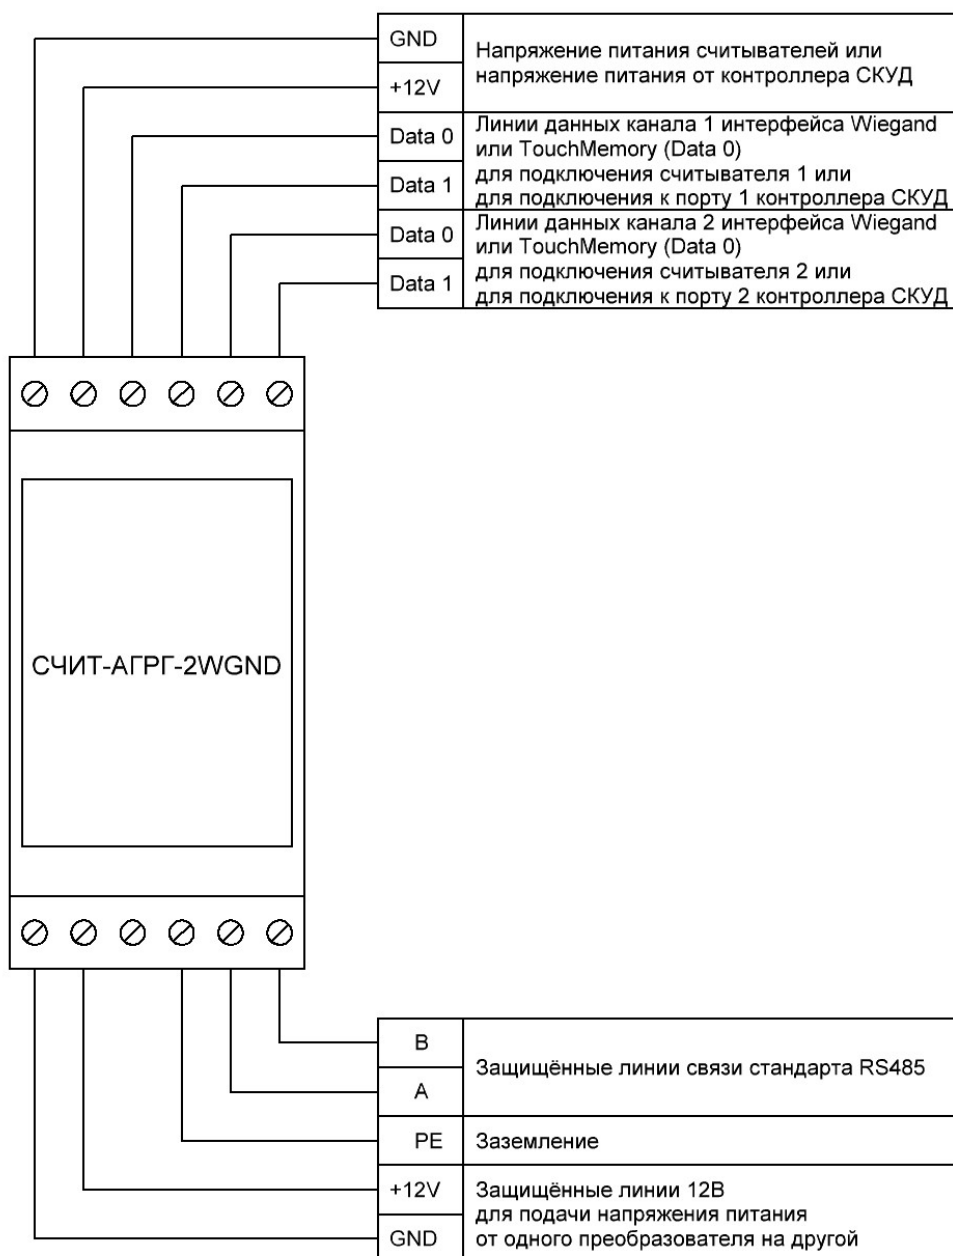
| GND | Напряжение питания считывателей или напряжение питания от контроллера СКУД |
|---|---|
| +12V | |
| Data 0 | Линии данных канала 1 интерфейса Wiegand или TouchMemory (Data 0) для подключения считывателя 1 или для подключения к порту 1 контроллера СКУД |
| Data 1 | |
| Data 0 | Линии данных канала 2 интерфейса Wiegand или TouchMemory (Data 0) для подключения считывателя 2 или для подключения к порту 2 контроллера СКУД |
| Data 1 | |

СЧИТ-АГРГ-2WGND

| B | Защищённые линии связи стандарта RS485 |
|---|---|
| A | |
| PE | Заземление |
| +12V | Защищённые линии 12В для подачи напряжения питания от одного преобразователя на другой |
| GND | |